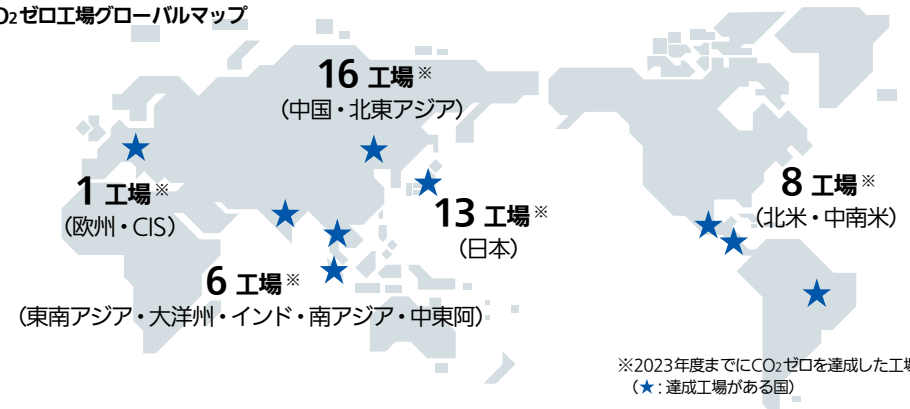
O₂ゼロ工場グローバルマップ

16 工場※
(中国・北東アジア)

1 工場※
(欧州・CIS)

13 工場※
(日本)

6 工場※
(東南アジア・大洋州・インド・南アジア・中東阿)

8 工場※
(北米・中南米)

※2023年度までに$CO_2$ゼロを達成した工場
(★: 達成工場がある国)